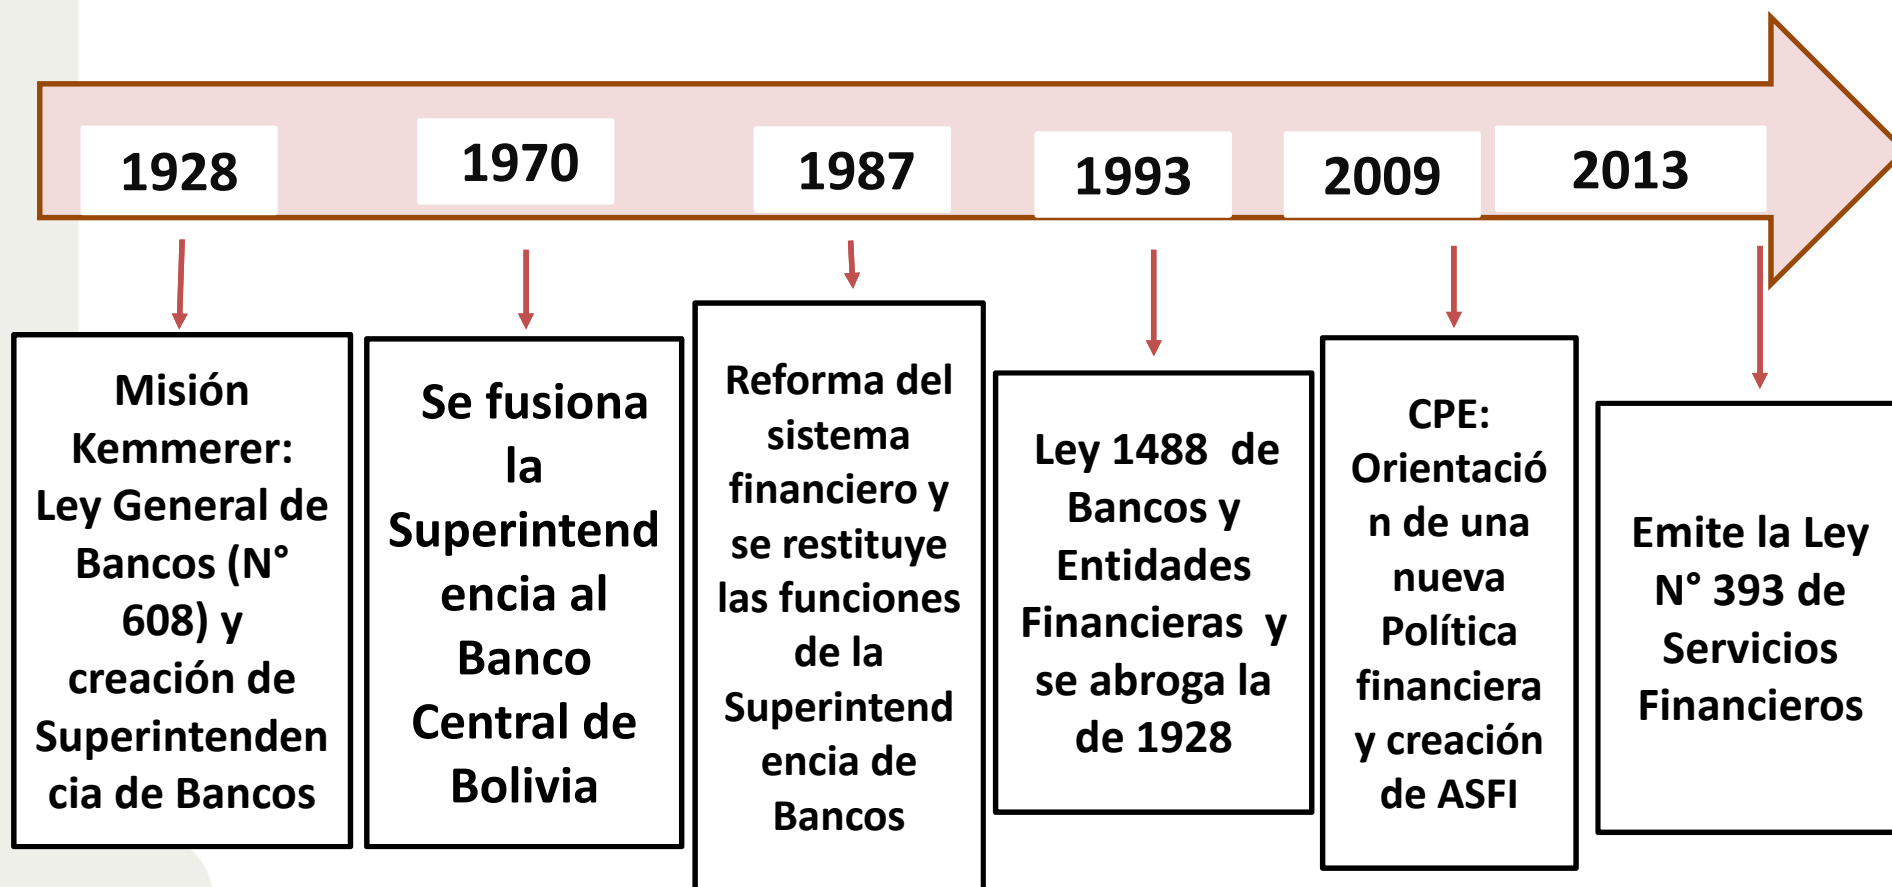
1928

1970

1987

1993

2009

2013

Misión Kemmerer: Ley General de Bancos (N° 608) y creación de Superintendencia de Bancos

Se fusiona la Superintendencia al Banco Central de Bolivia

Reforma del sistema financiero y se restituye las funciones de la Superintendencia de Bancos

Ley 1488 de Bancos y Entidades Financieras y se abroga la de 1928

CPE: Orientación de una nueva Política financiera y creación de ASFI

Emite la Ley N° 393 de Servicios Financieros